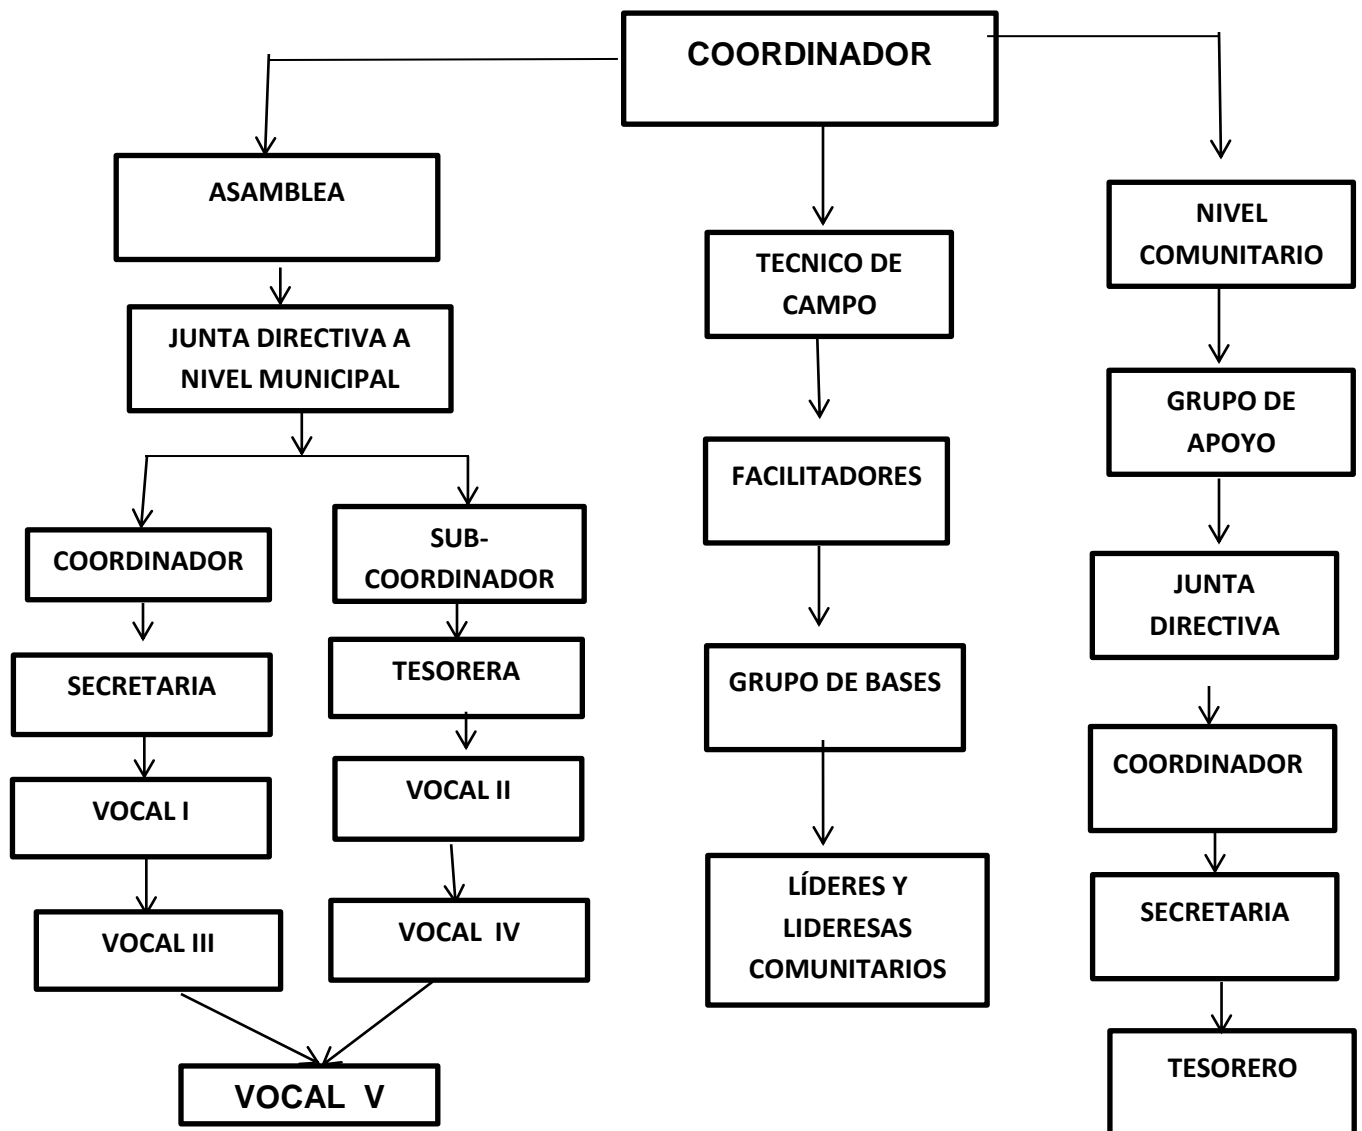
COORDINADOR

ASAMBLEA

JUNTA DIRECTIVA A NIVEL MUNICIPAL

COORDINADOR

SECRETARIA

VOCAL I

VOCAL III

SUB-COORDINADOR

TESORERA

VOCAL II

VOCAL IV

VOCAL V

TECNICO DE CAMPO

FACILITADORES

GRUPO DE BASES

LÍDERES Y LIDERESAS COMUNITARIOS

NIVEL COMUNITARIO

GRUPO DE APOYO

JUNTA DIRECTIVA

COORDINADOR

SECRETARIA

TESORERO